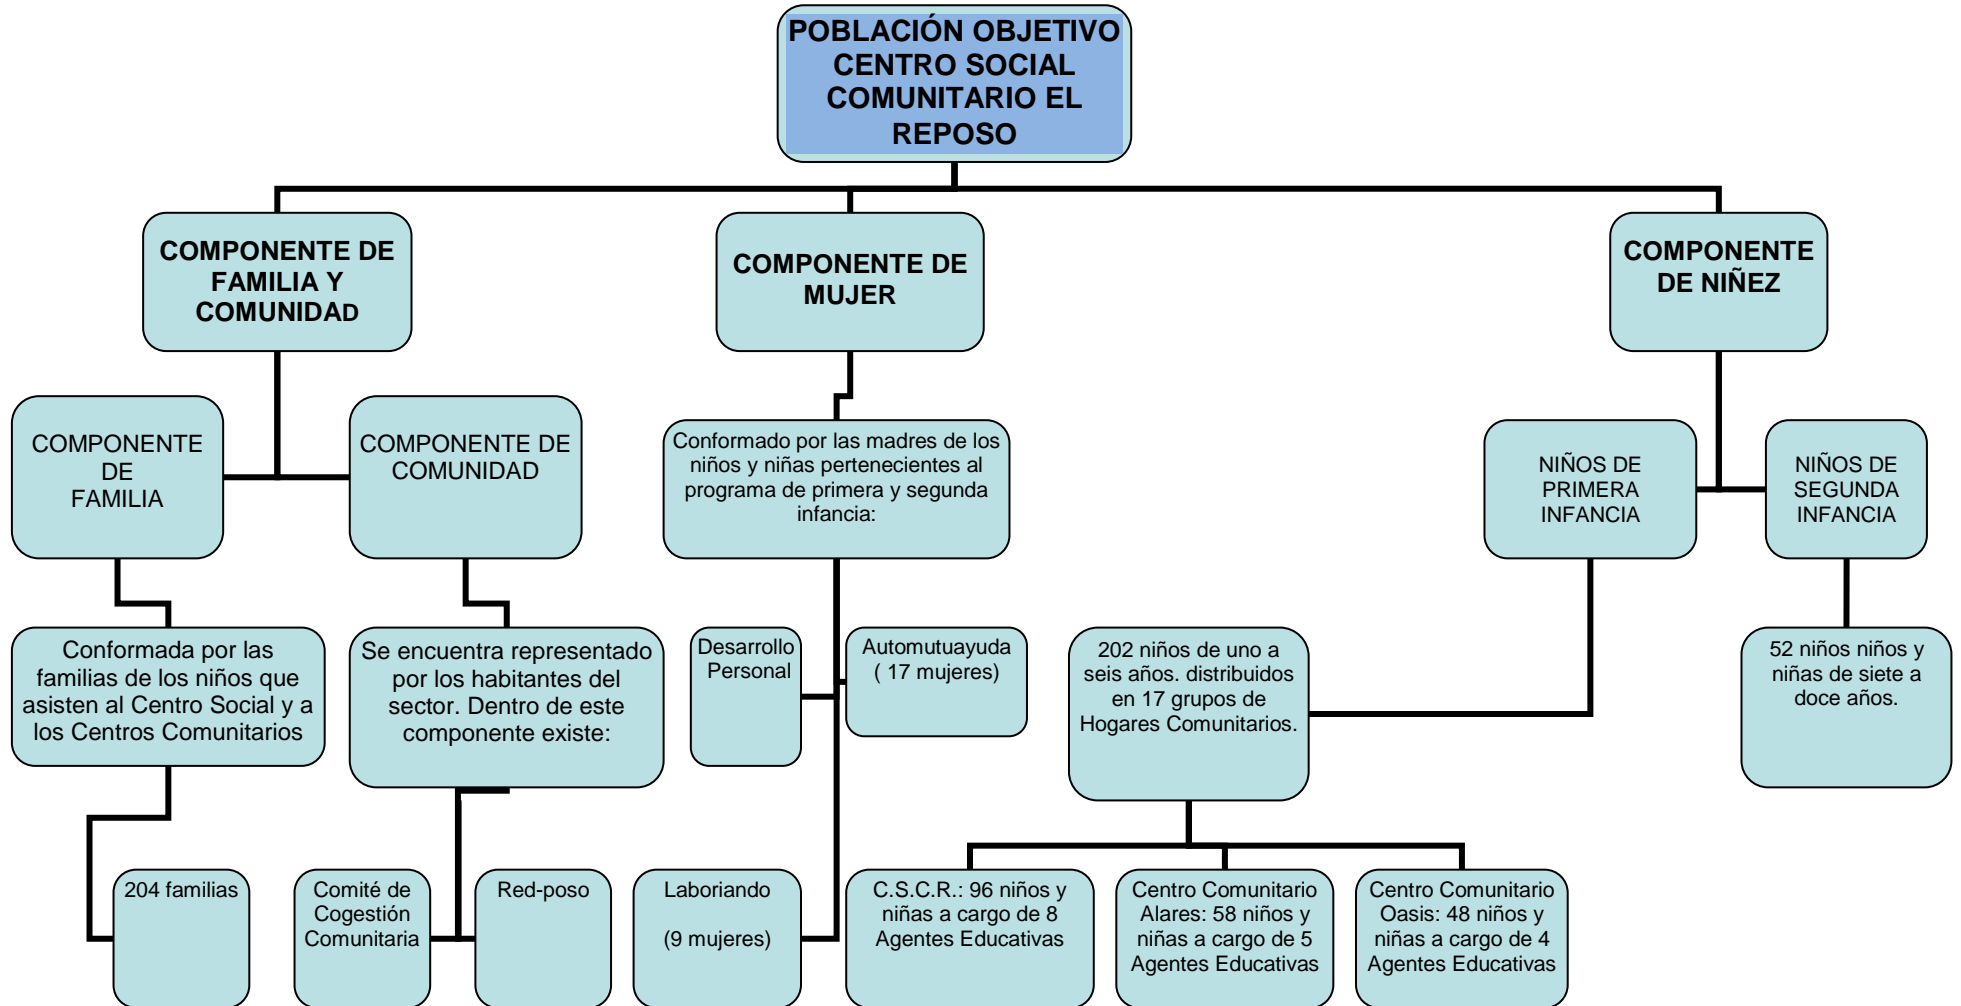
POBLACIÓN OBJETIVO CENTRO SOCIAL COMUNITARIO EL REPOSO

COMPONENTE DE FAMILIA Y COMUNIDAD

COMPONENTE DE MUJER

COMPONENTE DE NIÑEZ

COMPONENTE DE FAMILIA

COMPONENTE DE COMUNIDAD

Conformado por las madres de los niños y niñas pertenecientes al programa de primera y segunda infancia:

NIÑOS DE PRIMERA INFANCIA

NIÑOS DE SEGUNDA INFANCIA

Conformada por las familias de los niños que asisten al Centro Social y a los Centros Comunitarios

Se encuentra representado por los habitantes del sector. Dentro de este componente existe:

Desarrollo Personal

Automutuayuda ( 17 mujeres)

202 niños de uno a seis años. distribuidos en 17 grupos de Hogares Comunitarios.

52 niños niños y niñas de siete a doce años.

204 familias

Comité de Cogestión Comunitaria

Red-poso

Laboriando

(9 mujeres)

C.S.C.R.: 96 niños y niñas a cargo de 8 Agentes Educativas

Centro Comunitario Alares: 58 niños y niñas a cargo de 5 Agentes Educativas

Centro Comunitario Oasis: 48 niños y niñas a cargo de 4 Agentes Educativas